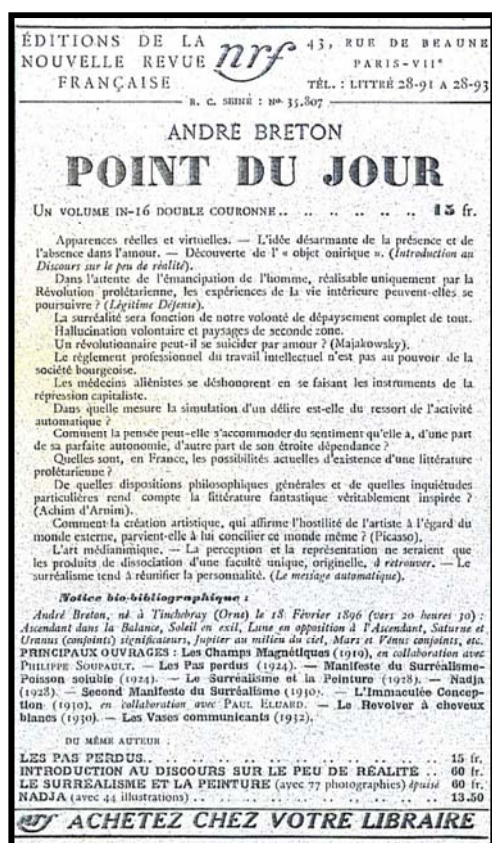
ÉDITIONS DE LA NOUVELLE REVUE FRANÇAISE nrf 43, RUE DE BEAUNE PARIS-VII$^e$ TÉL. : LITTRÉ 28-91 A 28-93

R. C. SEINE : N° 35.807

ANDRÉ BRETON

POINT DU JOUR

UN VOLUME IN-16 DOUBLE COURONNE .. .. .. .. .. .. 15 fr.

Apparences réelles et virtuelles. — L'idée désarmante de la présence et de l'absence dans l'amour. — Découverte de l' « objet onirique ». (Introduction au Discours sur le peu de réalité).

Dans l'attente de l'émancipation de l'homme, réalisable uniquement par la Révolution prolétarienne, les expériences de la vie intérieure peuvent-elles se poursuivre ? (Légitime Défense).

La surréalité sera fonction de notre volonté de dépaysement complet de tout.

Hallucination volontaire et paysages de seconde zone.

Un révolutionnaire peut-il se suicider par amour ? (Majakowsky).

Le règlement professionnel du travail intellectuel n'est pas au pouvoir de la société bourgeoise.

Les médecins aliénistes se déshonorent en se faisant les instruments de la répression capitaliste.

Dans quelle mesure la simulation d'un délire est-elle du ressort de l'activité automatique ?

Comment la pensée peut-elle s'accommoder du sentiment qu'elle a, d'une part de sa parfaite autonomie, d'autre part de son étroite dépendance ?

Quelles sont, en France, les possibilités actuelles d'existence d'une littérature prolétarienne ?

De quelles dispositions philosophiques générales et de quelles inquiétudes particulières rend compte la littérature fantastique véritablement inspirée ? (Achim d'Arnim).

Comment la création artistique, qui affirme l'hostilité de l'artiste à l'égard du monde externe, parvient-elle à lui concilier ce monde même ? (Picasso).

L'art médianimique. — La perception et la représentation ne seraient que les produits de dissociation d'une faculté unique, originelle, à retrouver. — Le surréalisme tend à réunifier la personnalité. (Le message automatique).

Notice bio-bibliographique :

André Breton, né à Tinchebray (Orne) le 18 Février 1896 (vers 20 heures 30) : Ascendant dans la Balance, Soleil en exil, Lune en opposition à l'Ascendant, Saturne et Uranus (conjoints) significateurs, Jupiter au milieu du ciel, Mars et Vénus conjoints, etc.

PRINCIPAUX OUVRAGES : Les Champs Magnétiques (1919), en collaboration avec PHILIPPE SOUPAULT. — Les Pas perdus (1924). — Manifeste du Surréalisme-Poisson soluble (1924). — Le Surréalisme et la Peinture (1928). — Nadja (1928). — Second Manifeste du Surréalisme (1930). — L'Immaculée Conception (1930), en collaboration avec PAUL ELUARD. — Le Revolver à cheveux blancs (1930). — Les Vases communicants (1932).

DU MÊME AUTEUR :

LES PAS PERDUS .. .. .. .. .. .. .. .. 15 fr.
INTRODUCTION AU DISCOURS SUR LE PEU DE RÉALITÉ .. 60 fr.
LE SURRÉALISME ET LA PEINTURE (avec 77 photographies) épuisé 60 fr.
NADJA (avec 44 illustrations) .. .. .. .. .. .. 13.50

nrf ACHETEZ CHEZ VOTRE LIBRAIRE